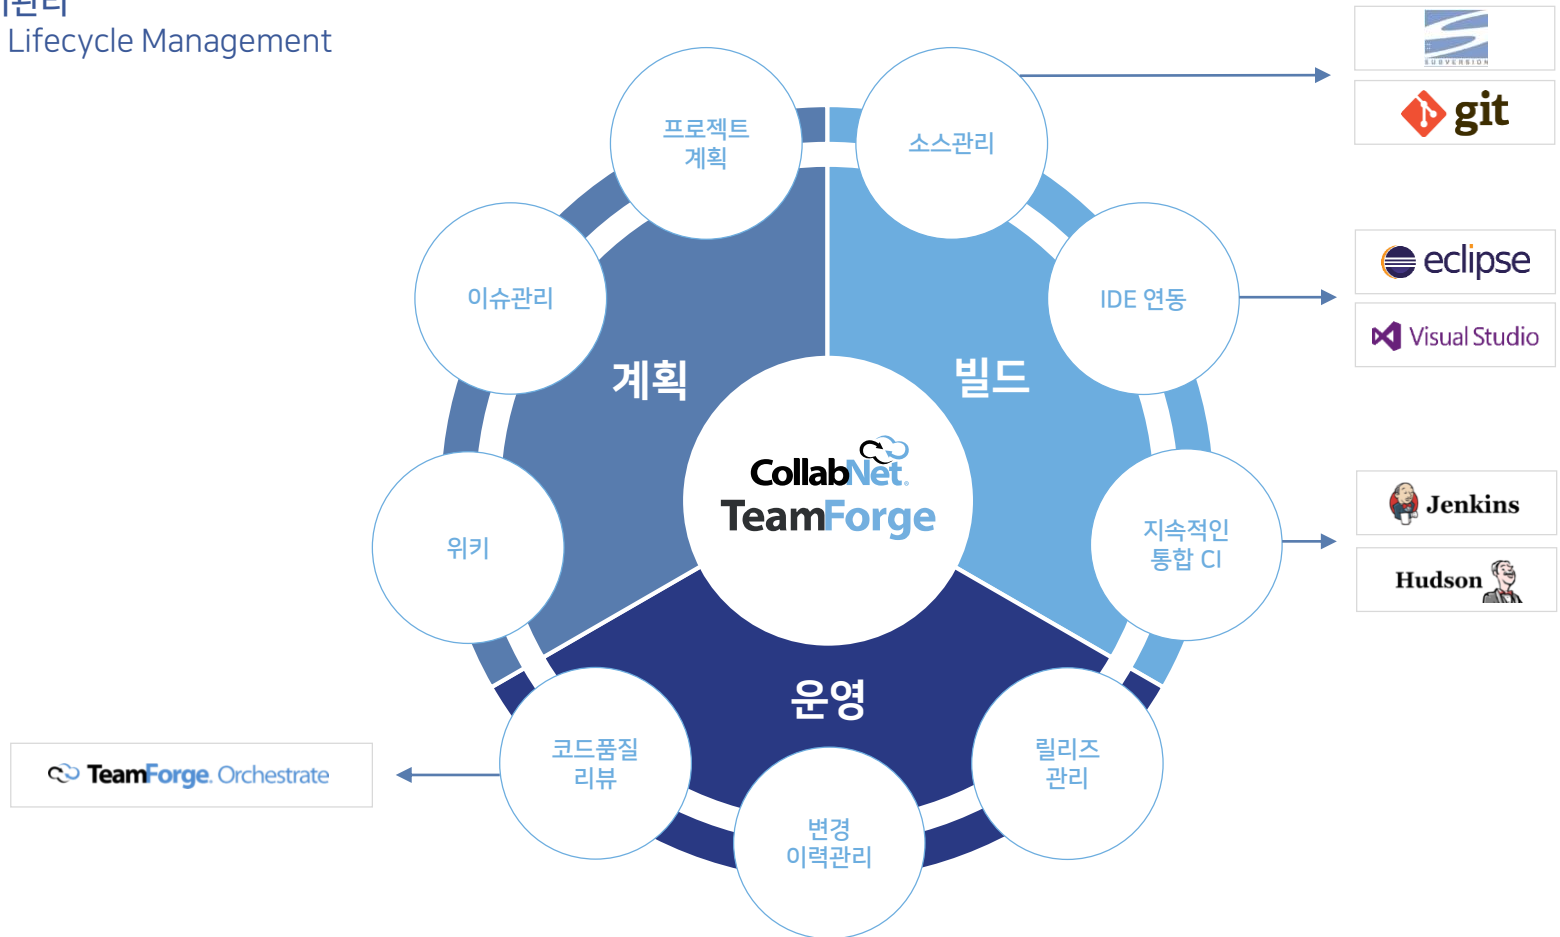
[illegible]관리
Lifecycle Management

프로젝트 계획

소스관리

SUBVERSION

git

이슈관리

IDE 연동

eclipse

Visual Studio

계획

빌드

CollabNet
TeamForge

위키

지속적인 통합 CI

Jenkins

Hudson

운영

코드품질 리뷰

릴리즈 관리

TeamForge. Orchestrate

변경 이력관리